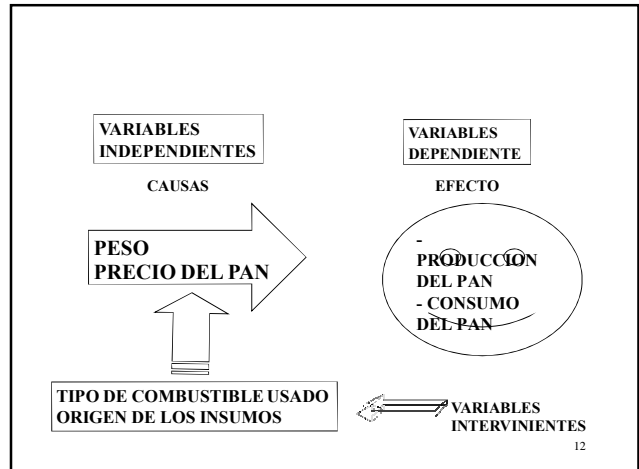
VARIABLES INDEPENDIENTES

CAUSAS

VARIABLES DEPENDIENTE

EFECTO

PESO
PRECIO DEL PAN

- PRODUCCION DEL PAN
- CONSUMO DEL PAN

TIPO DE COMBUSTIBLE USADO
ORIGEN DE LOS INSUMOS

VARIABLES INTERVINIENTES

12